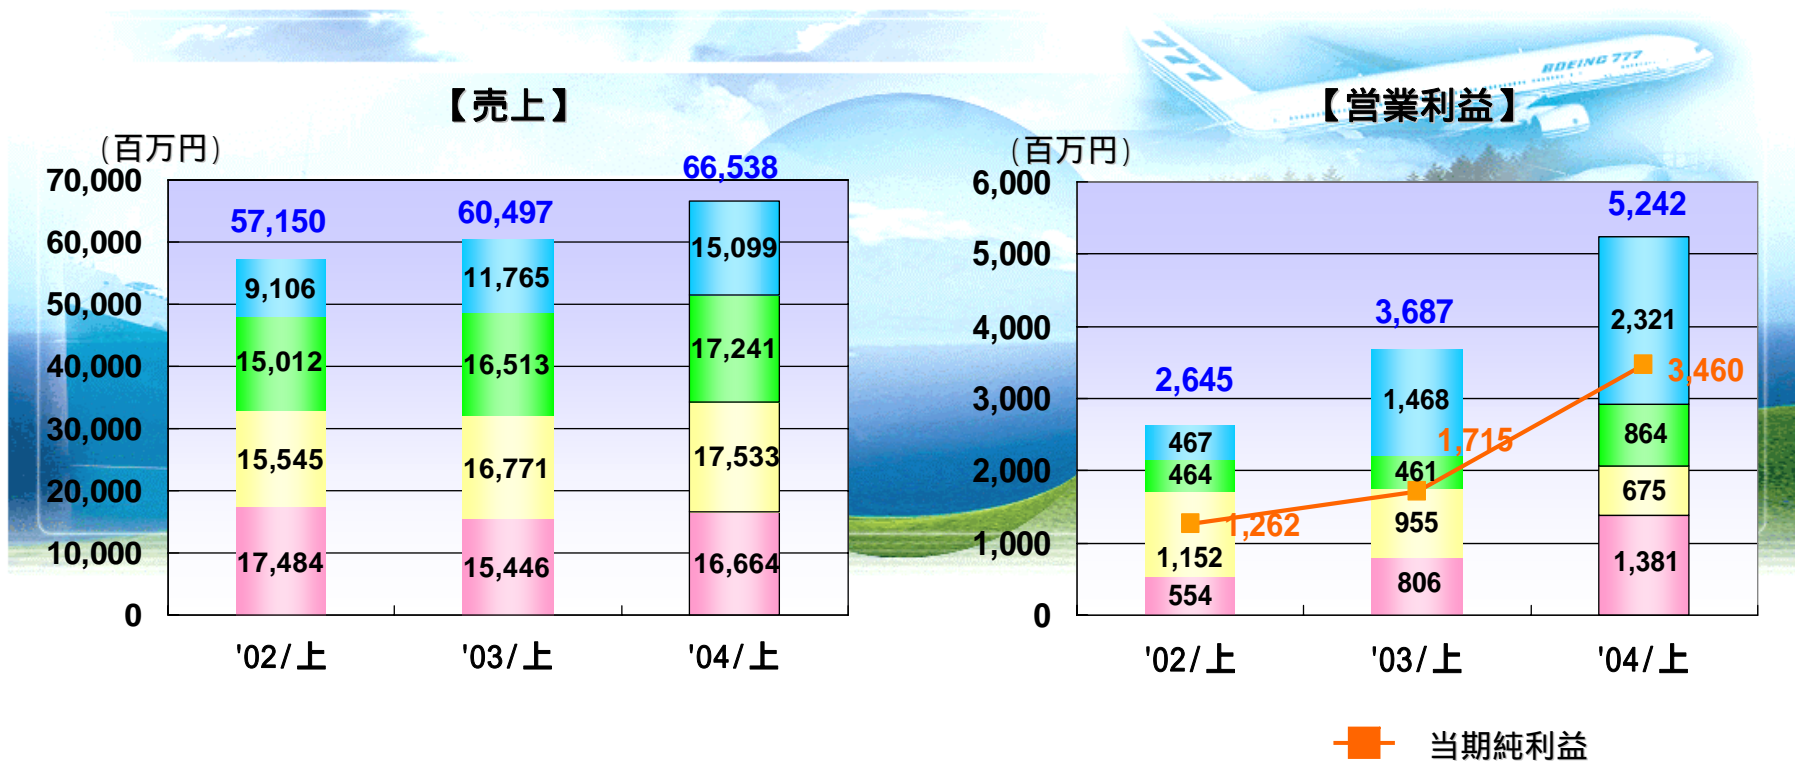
777
BOEING 777

【売上】

（百万円）

70,000
60,000
50,000
40,000
30,000
20,000
10,000
0

| | '02/上 | '03/上 | '04/上 |
|---|---|---|---|
| 合計 | 57,150 | 60,497 | 66,538 |
| | 9,106 | 11,765 | 15,099 |
| | 15,012 | 16,513 | 17,241 |
| | 15,545 | 16,771 | 17,533 |
| | 17,484 | 15,446 | 16,664 |

【営業利益】

（百万円）

6,000
5,000
4,000
3,000
2,000
1,000
0

| | '02/上 | '03/上 | '04/上 |
|---|---|---|---|
| 合計 | 2,645 | 3,687 | 5,242 |
| | 467 | 1,468 | 2,321 |
| | 464 | 461 | 864 |
| | 1,152 | 955 | 675 |
| | 554 | 806 | 1,381 |
| 当期純利益 | 1,262 | 1,715 | 3,460 |

当期純利益